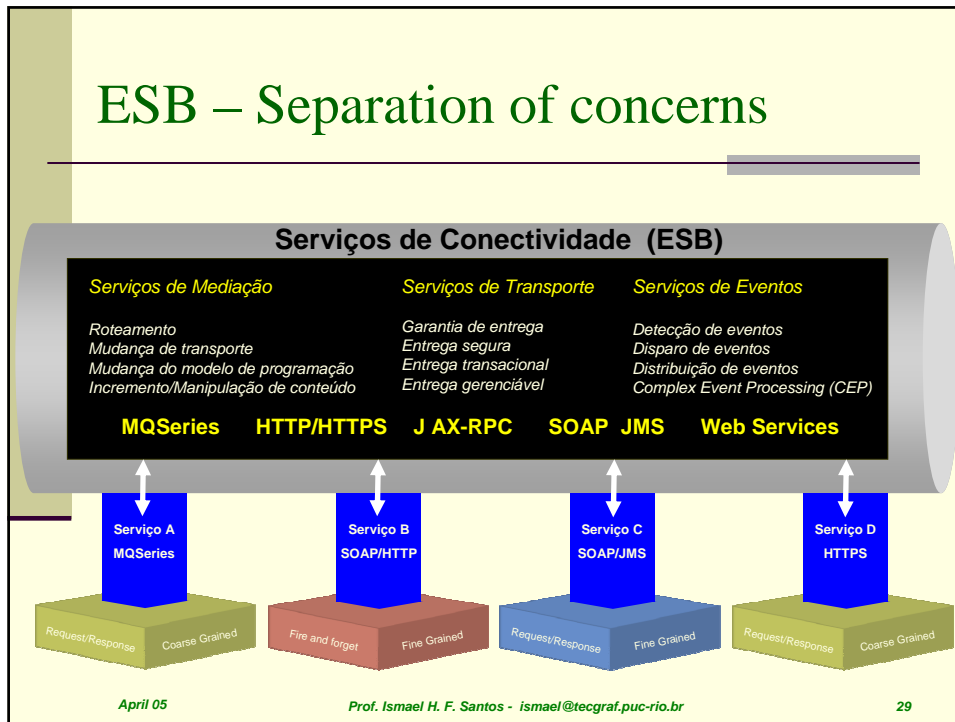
ESB – Separation of concerns

Serviços de Conectividade (ESB)

Serviços de Mediação

Roteamento
Mudança de transporte
Mudança do modelo de programação
Incremento/Manipulação de conteúdo

Serviços de Transporte

Garantia de entrega
Entrega segura
Entrega transacional
Entrega gerenciável

Serviços de Eventos

Detecção de eventos
Disparo de eventos
Distribuição de eventos
Complex Event Processing (CEP)

MQSeries HTTP/HTTPS J AX-RPC SOAP JMS Web Services

Serviço A
MQSeries

Serviço B
SOAP/HTTP

Serviço C
SOAP/JMS

Serviço D
HTTPS

Request/Response Coarse Grained

Fire and forget Fine Grained

Request/Response Fine Grained

Request/Response Coarse Grained

April 05 Prof. Ismael H. F. Santos - ismael@tecgraf.puc-rio.br 29